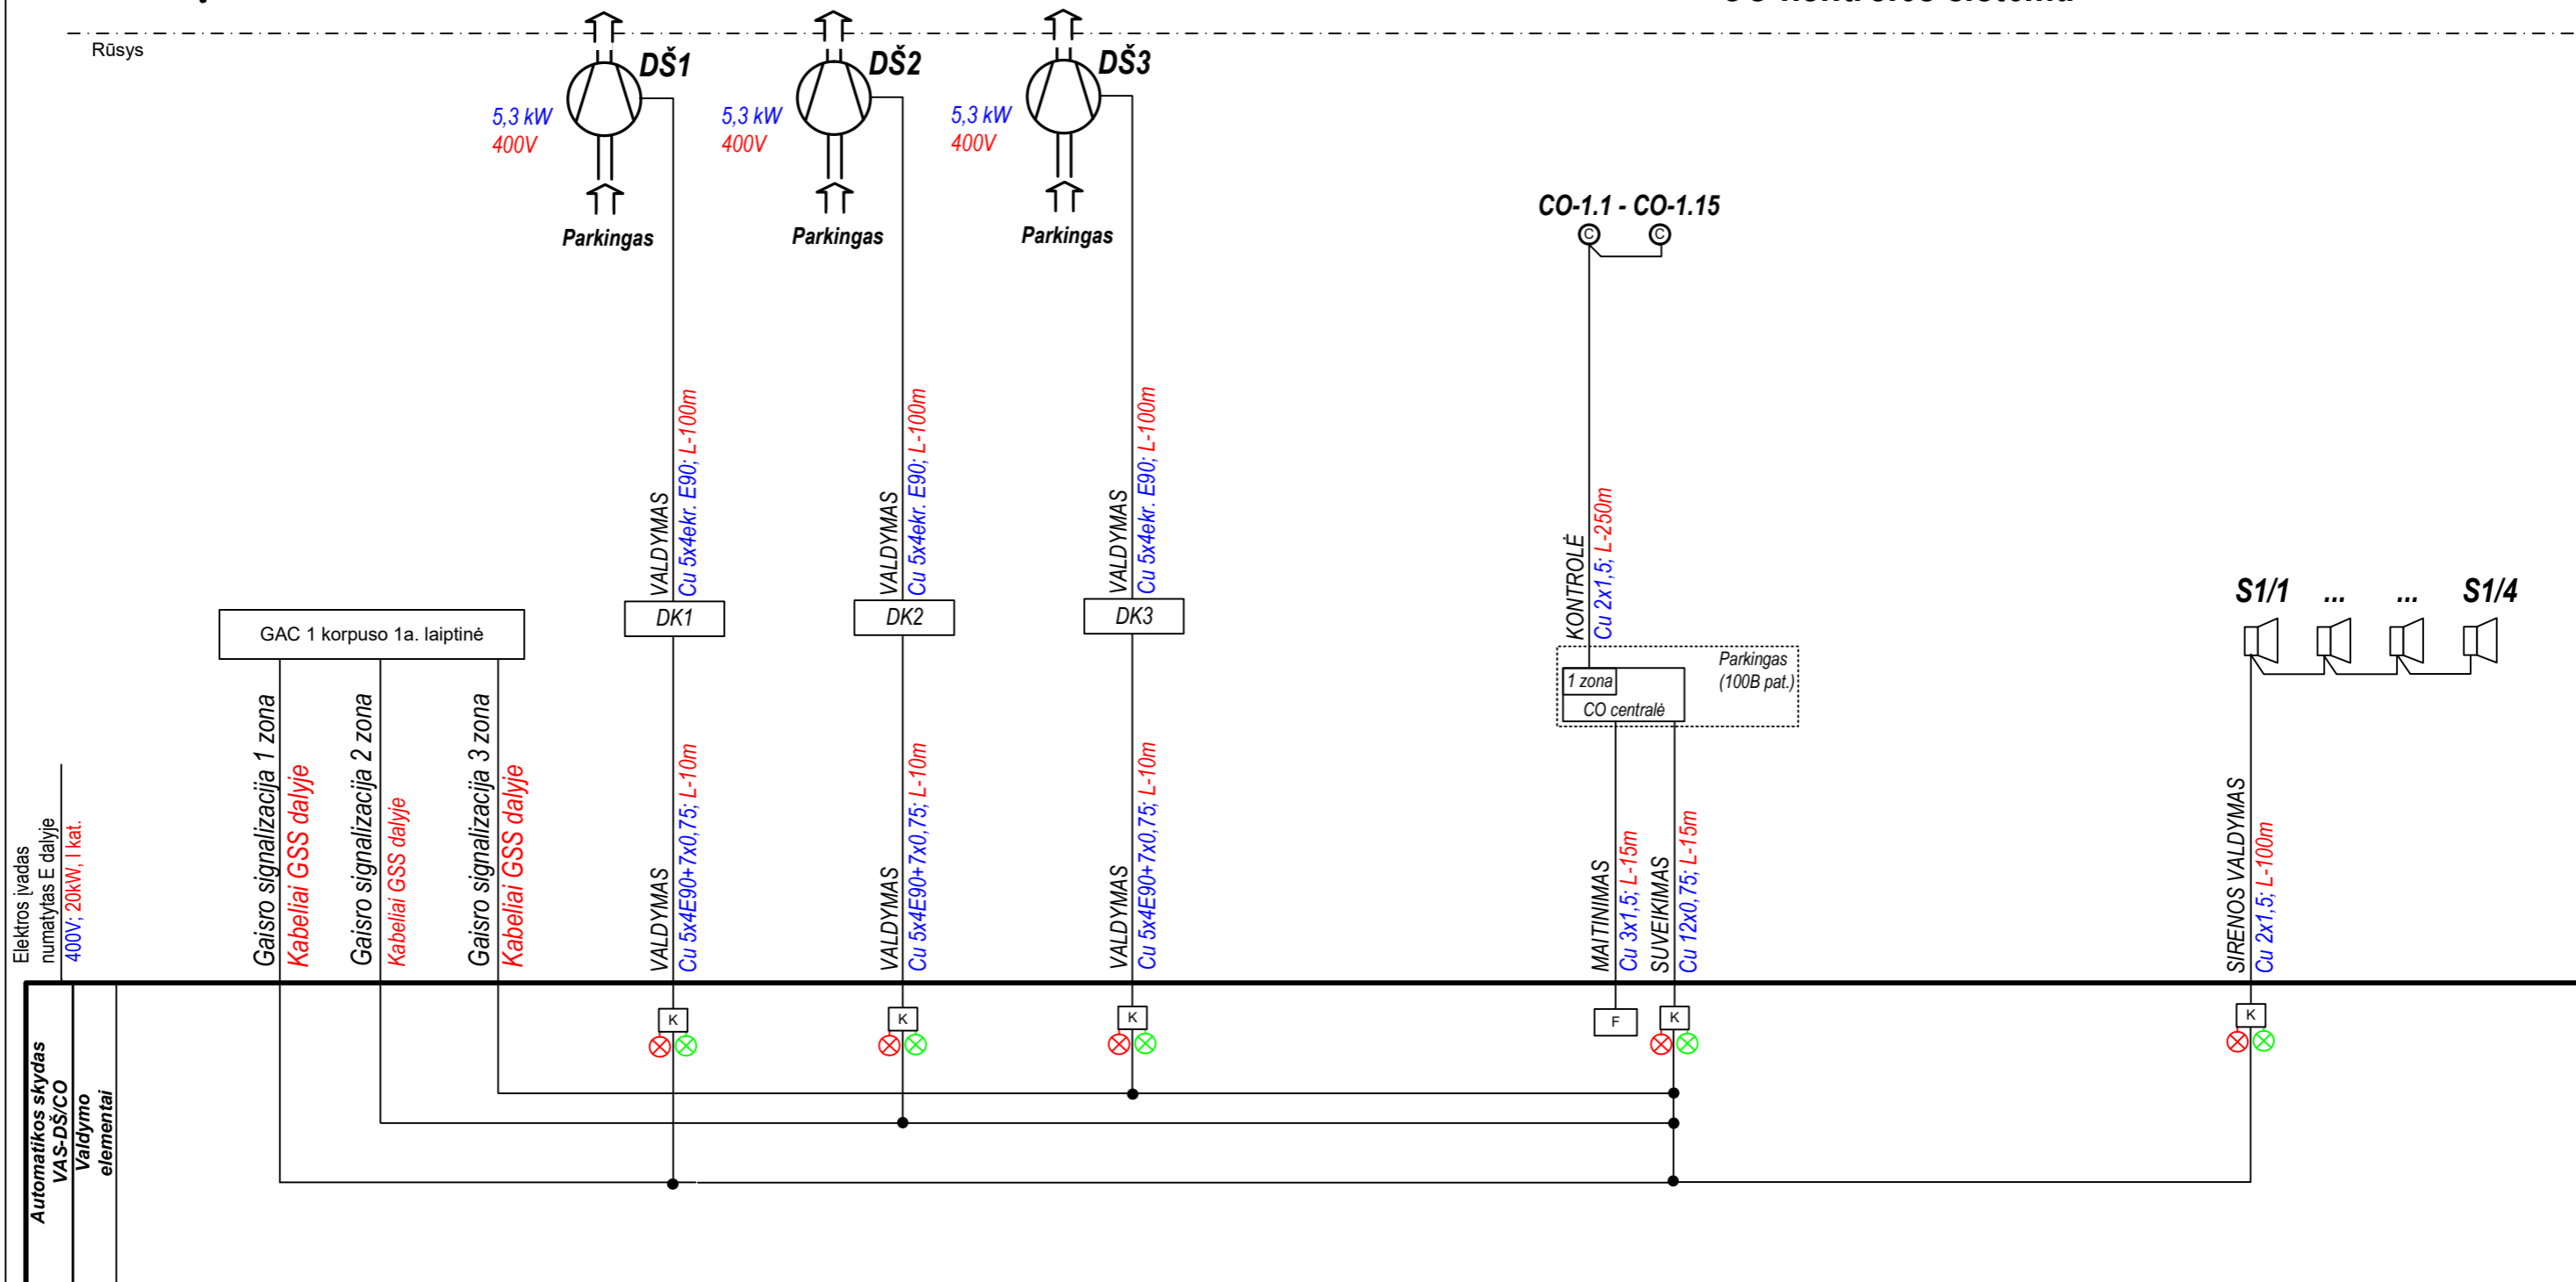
Rūsys

DŠ1
5,3 kW
400V
Parkingas

DŠ2
5,3 kW
400V
Parkingas

DŠ3
5,3 kW
400V
Parkingas

CO-1.1 - CO-1.15

VALDYMAS Cu 5x4ekr. E90; L-100m
DK1
VALDYMAS Cu 5x4ekr. E90; L-100m
DK2
VALDYMAS Cu 5x4ekr. E90; L-100m
DK3

KONTROLĖ Cu 2x1,5; L-250m

S1/1 ... ... S1/4

GAC 1 korpuso 1a. laiptinė

Parkingas (100B pat.)
1 zona
CO centralė

Elektros įvadas numatytas E dalyje 400V; 20kW, I kat.

Gaisro signalizacija 1 zona Kabeliai GSS dalyje
Gaisro signalizacija 2 zona Kabeliai GSS dalyje
Gaisro signalizacija 3 zona Kabeliai GSS dalyje

VALDYMAS Cu 5x4E90+7x0,75; L-10m
VALDYMAS Cu 5x4E90+7x0,75; L-10m
VALDYMAS Cu 5x4E90+7x0,75; L-10m

MAITINIMAS Cu 3x1,5; L-15m
SUVEIKIMAS Cu 12x0,75; L-15m

SIRENOS VALDYMAS Cu 2x1,5; L-100m

K
K
K
F
K
K

Automatikos skydas VAS-DŠ/CO
Valdymo elementai